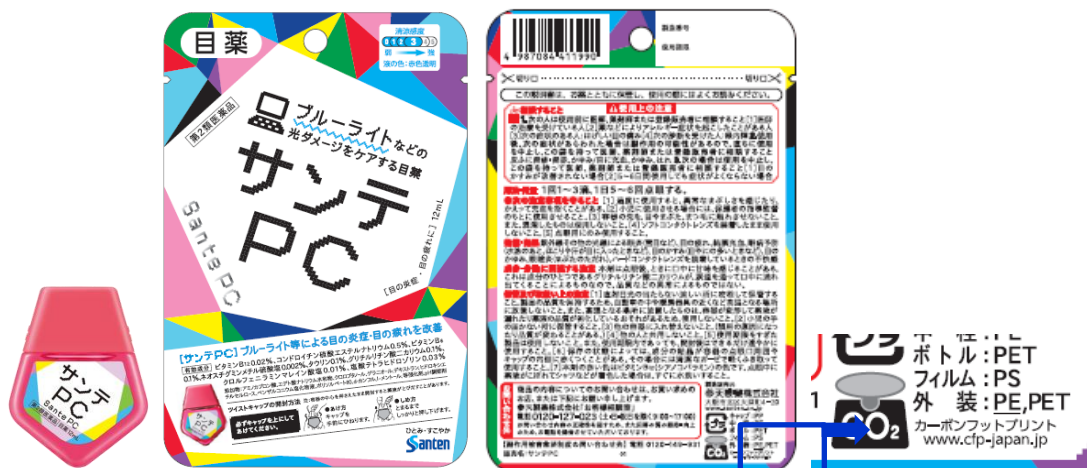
目薬

清涼度
0 1 2 3
弱 強
液の色：赤色透明

第2類医薬品

ブルーライトなどの
光ダメージをケアする目薬

サンテ
PC

Sante PC

［目の疲れ］［目の炎症］ 12mL

【サンテPC】ブルーライト等による目の炎症・目の疲れを改善

ひとみ・すこやか
Santen

サンテ
PC
Sante PC

4 987084 411990

製造番号
使用期限

切り口 切り口

この説明書は、お読みになった後も保管し、使用の際に再度よくお読みください。

使用上の注意

用法・用量 1回1〜3滴、1日5〜6回点眼する。

販売名：サンテPC

ボトル：PET
フィルム：PS
外 装：PE,PET

カーボンフットプリント
www.cfp-japan.jp

$CO_2$